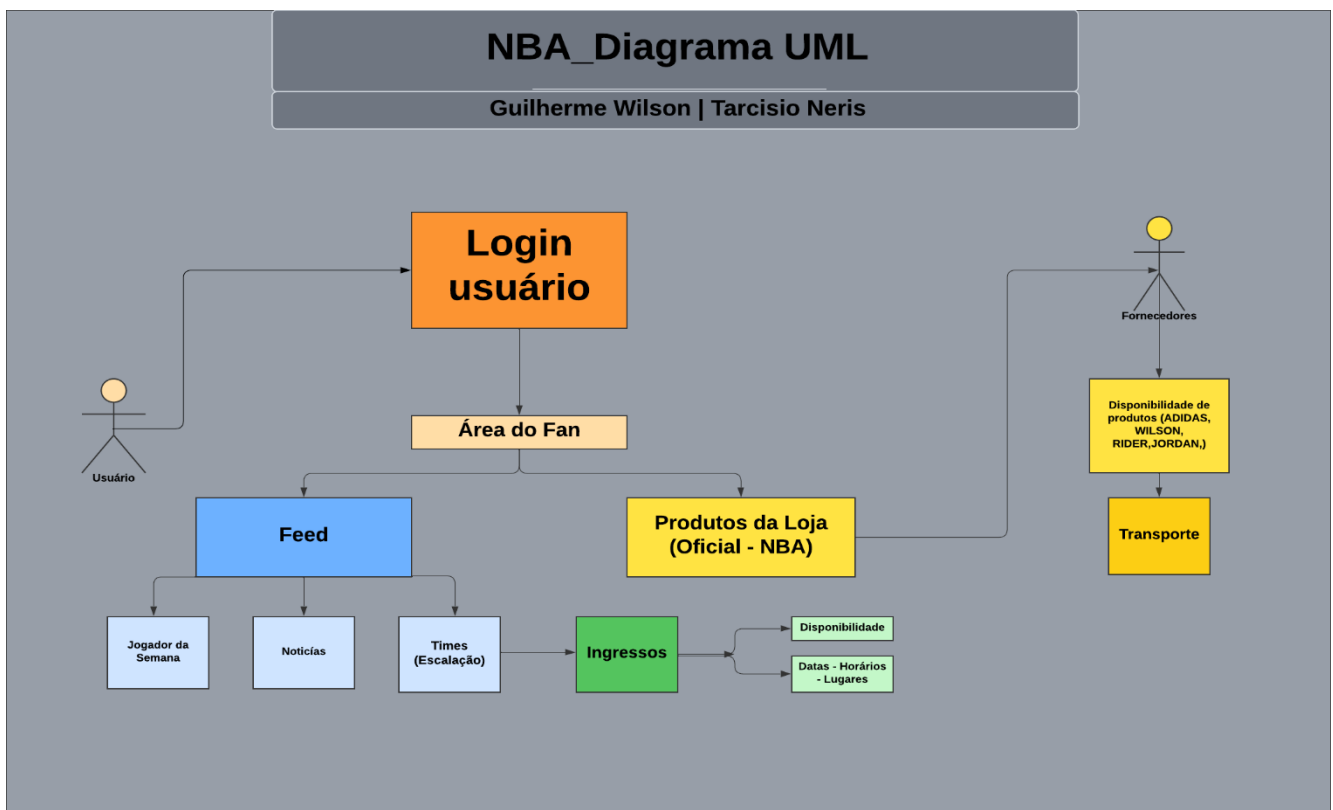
NBA_Diagrama UML

Guilherme Wilson | Tarcisio Neris

Login usuário

Fornecedores

Usuário

Área do Fan

Disponibilidade de produtos (ADIDAS, WILSON, RIDER,JORDAN,)

Feed

Produtos da Loja (Oficial - NBA)

Transporte

Jogador da Semana

Noticías

Times (Escalação)

Ingressos

Disponibilidade

Datas - Horários - Lugares